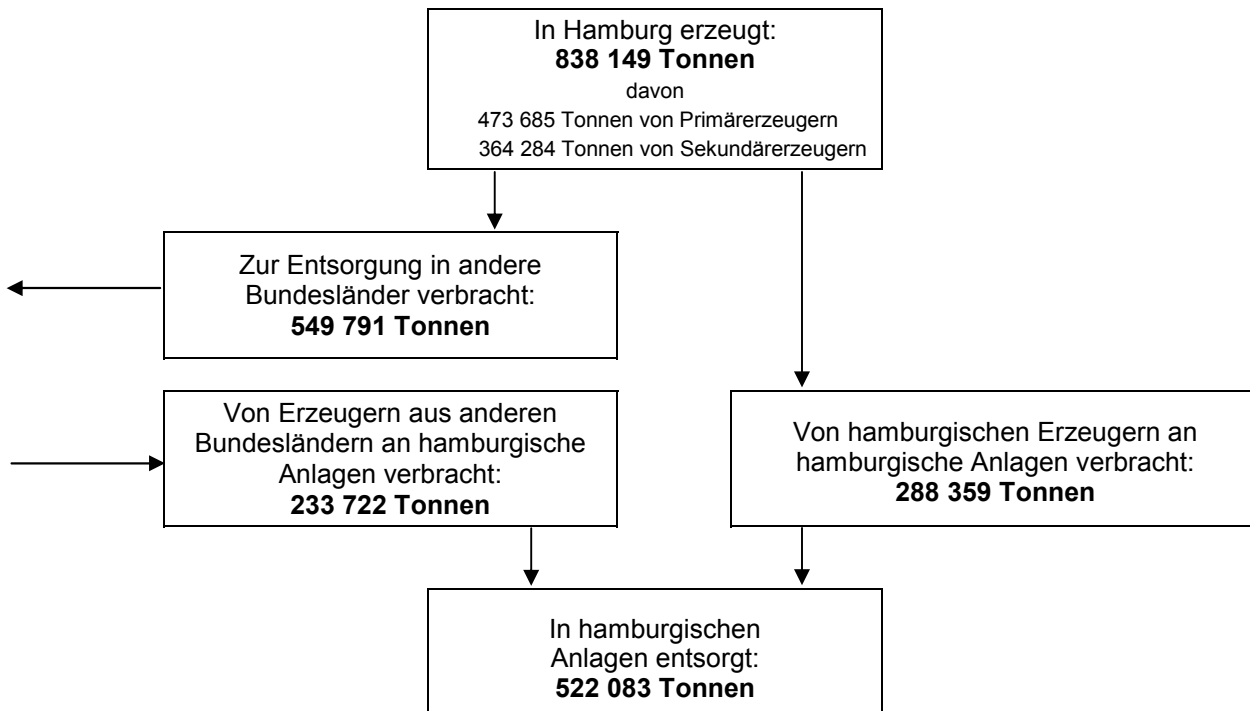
In Hamburg erzeugt:
**838 149 Tonnen**
davon
473 685 Tonnen von Primärerzeugern
364 284 Tonnen von Sekundärerzeugern

Zur Entsorgung in andere Bundesländer verbracht:
**549 791 Tonnen**

Von Erzeugern aus anderen Bundesländern an hamburgische Anlagen verbracht:
**233 722 Tonnen**

Von hamburgischen Erzeugern an hamburgische Anlagen verbracht:
**288 359 Tonnen**

In hamburgischen Anlagen entsorgt:
**522 083 Tonnen**